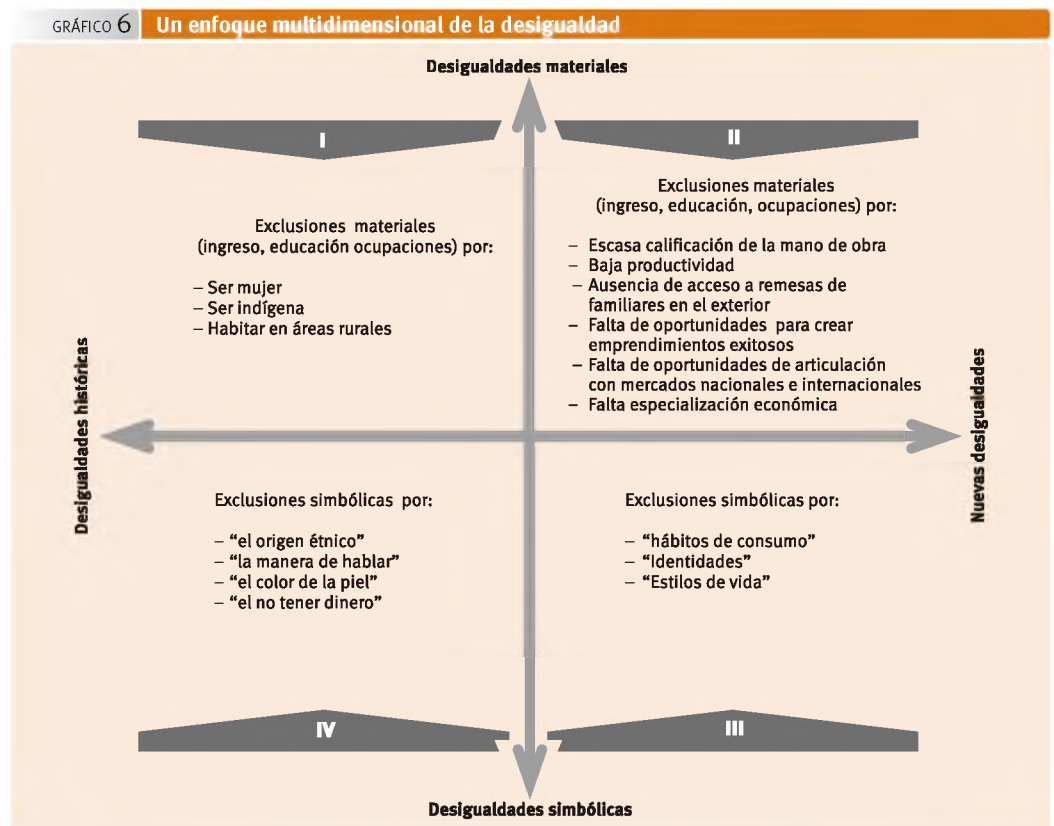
GRÁFICO 6 Un enfoque multidimensional de la desigualdad

Desigualdades materiales

I

II

Exclusiones materiales (ingreso, educación ocupaciones) por:

– Ser mujer
– Ser indígena
– Habitar en áreas rurales

Exclusiones materiales (ingreso, educación, ocupaciones) por:

– Escasa calificación de la mano de obra
– Baja productividad
– Ausencia de acceso a remesas de familiares en el exterior
– Falta de oportunidades para crear emprendimientos exitosos
– Falta de oportunidades de articulación con mercados nacionales e internacionales
– Falta especialización económica

Desigualdades históricas

Nuevas desigualdades

Exclusiones simbólicas por:

– "el origen étnico"
– "la manera de hablar"
– "el color de la piel"
– "el no tener dinero"

Exclusiones simbólicas por:

– "hábitos de consumo"
– "Identidades"
– "Estilos de vida"

IV

III

Desigualdades simbólicas